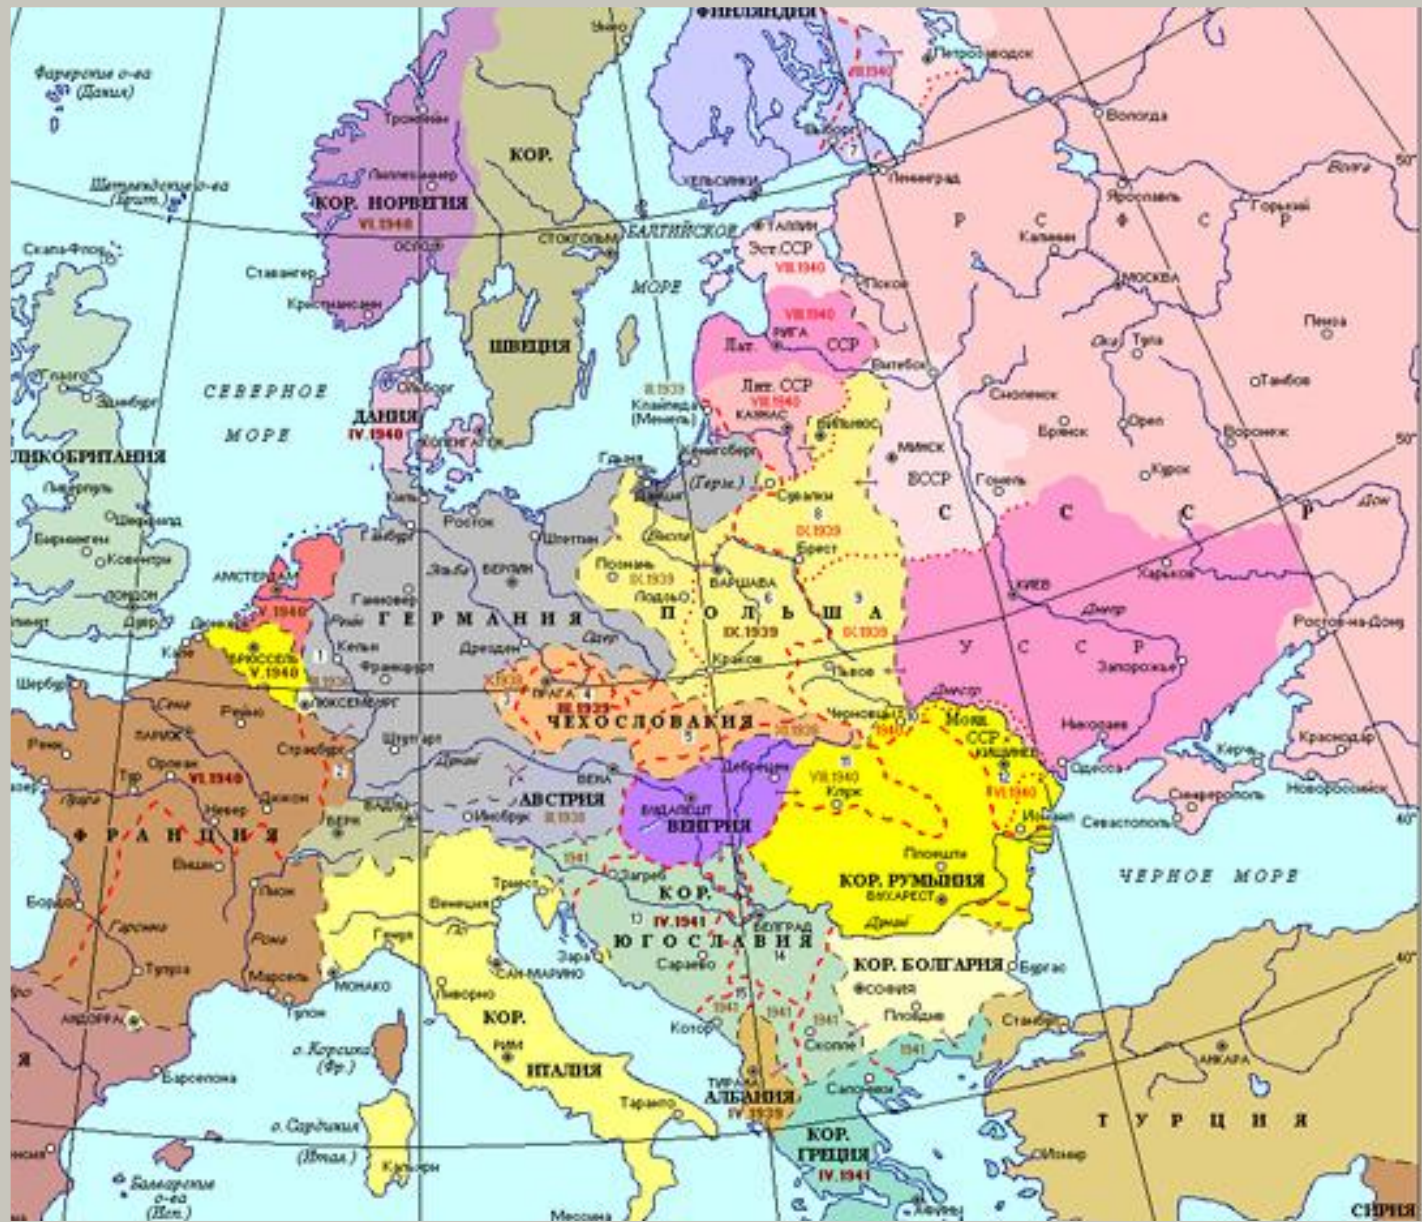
ФИНЛЯНДИЯ
Умео
VII.1940
Петрозаводск
Фарерские о-ва (Дания)
Тронхейм
КОР.
Вологда
Лиллехаммер
Выборг
Шетлендские о-ва (Брит.)
КОР. НОРВЕГИЯ
VI.1940
ХЕЛЬСИНКИ
Ленинград
Ярославль
Волга
Горький
ОСЛО
СТОКГОЛЬМ
БАЛТИЙСКОЕ
ТАЛЛИН
Эст.ССР
VIII.1940
Калинин
Р С Ф С Р
Скапа-Флоу
Ставангер
МОРЕ
Псков
МОСКВА
Кристиансанн
VIII.1940
РИГА
Лат. ССР
ШВЕЦИЯ
Пенза
Ока
Тула
Витебск
Глазго
Эдинбург
СЕВЕРНОЕ
III.1939
Клайпеда (Мемель)
Лит. ССР
VIII.1940
КАУНАС
Тамбов
Ольборг
ДАНИЯ
IV.1940
Смоленск
МОРЕ
Вильнюс
КОПЕНГАГЕН
МИНСК
Брянск
Орел
Воронеж
ЛИКОБРИТАНИЯ
Данциг
Кенигсберг
(Герм.)
БССР
Гомель
Ливерпуль
Киль
Сувалки
Курск
Шеффилд
Росток
8
IX.1939
С С С Р
Дон
Бирмингем
Ковентри
Гамбург
Штеттин
Висла
Брест
АМСТЕРДАМ
Эльба
БЕРЛИН
Познань
IX.1939
ВАРШАВА
9
КИЕВ
Харьков
ЛОНДОН
Лодзь
6
Днепр
Дувр
Ганновер
Г Е Р М А Н И Я
П О Л Ь Ш А
V.1940
IX.1939
IX.1939
Ростов-на-Дону
Кале
Рейн
Кельн
Одер
Дрезден
У С С Р
Шербур
БРЮССЕЛЬ
V.1940
Франкфурт
Краков
Запорожье
ЛЮКСЕМБУРГ
ПРАГА
III.1939
Львов
Днестр
Сена
Реймс
ЧЕХОСЛОВАКИЯ
Черновцы
Молд. ССР
Николаев
ПАРИЖ
Страсбург
Штутгарт
КИШИНЕВ
Керчь
Ренн
Орлеан
Тур
VI.1940
Дунай
ВЕНА
Дебрецен
VIII.1940
Одесса
Краснодар
Луара
Невер
Дижон
АВСТРИЯ
III.1938
Клуж
VI.1940
Симферополь
Новороссийск
Инсбрук
БУДАПЕШТ
ВЕНГРИЯ
Измаил
Севастополь
Ф Р А Н Ц И Я
Виши
БЕРН
1941
Плоешти
ЧЕРНОЕ МОРЕ
Лион
Триест
Загреб
КОР.
КОР. РУМЫНИЯ
Бордо
Венеция
IV.1941
БУХАРЕСТ
Гаронна
Рона
Генуя
БЕЛГРАД
Дунай
Ю Г О С Л А В И Я
Тулуза
Марсель
МОНАКО
Зара
Сараево
КОР. БОЛГАРИЯ
Бургас
САН-МАРИНО
СОФИЯ
Ливорно
1941
1941
Пловдив
Стамбул
АНДОРРА
Тулон
КОР.
Котор
1941
о. Корсика (Фр.)
РИМ
Скопле
1941
АНКАРА
Барселона
ИТАЛИЯ
ТИРАНА
АЛБАНИЯ
IV.1939
Салоники
Таранто
Т У Р Ц И Я
о. Сардиния (Итал.)
КОР. ГРЕЦИЯ
IV.1941
Кальяри
Измир
Балеарские о-ва (Исп.)
Мессина
Афины
СИРИЯ